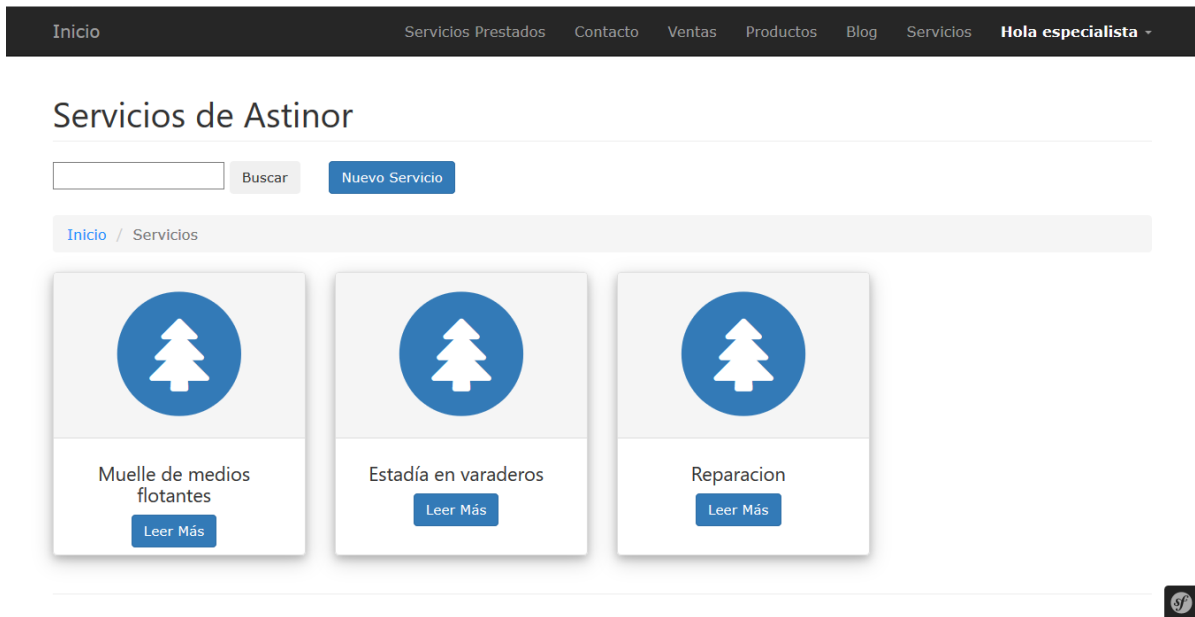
Inicio Servicios Prestados Contacto Ventas Productos Blog Servicios Hola especialista

Servicios de Astinor

Buscar Nuevo Servicio

Inicio / Servicios

Muelle de medios flotantes
Leer Más

Estadía en varaderos
Leer Más

Reparacion
Leer Más

sf